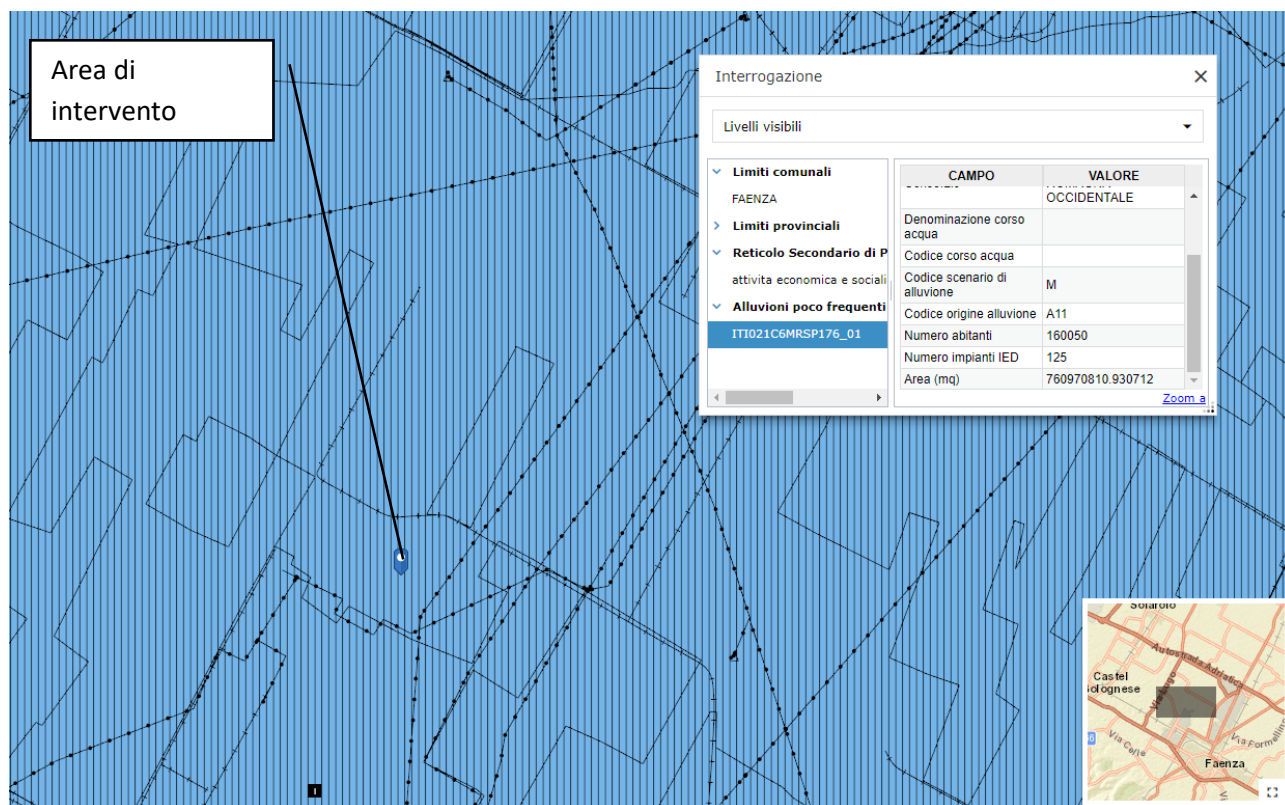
Area di intervento

Interrogazione

Livelli visibili

Limiti comunali
FAENZA
Limiti provinciali
Reticolo Secondario di P
attivita economica e sociali
Alluvioni poco frequenti
ITI021C6MRSP176_01

| CAMPO | VALORE |
|---|---|
| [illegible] | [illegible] OCCIDENTALE |
| Denominazione corso acqua | |
| Codice corso acqua | |
| Codice scenario di alluvione | M |
| Codice origine alluvione | A11 |
| Numero abitanti | 160050 |
| Numero impianti IED | 125 |
| Area (mq) | 760970810.930712 |

Zoom a

Solarolo
Castel Bolognese
Autostrada Adriatica
Via Emilia
Via Formellino
Faenza